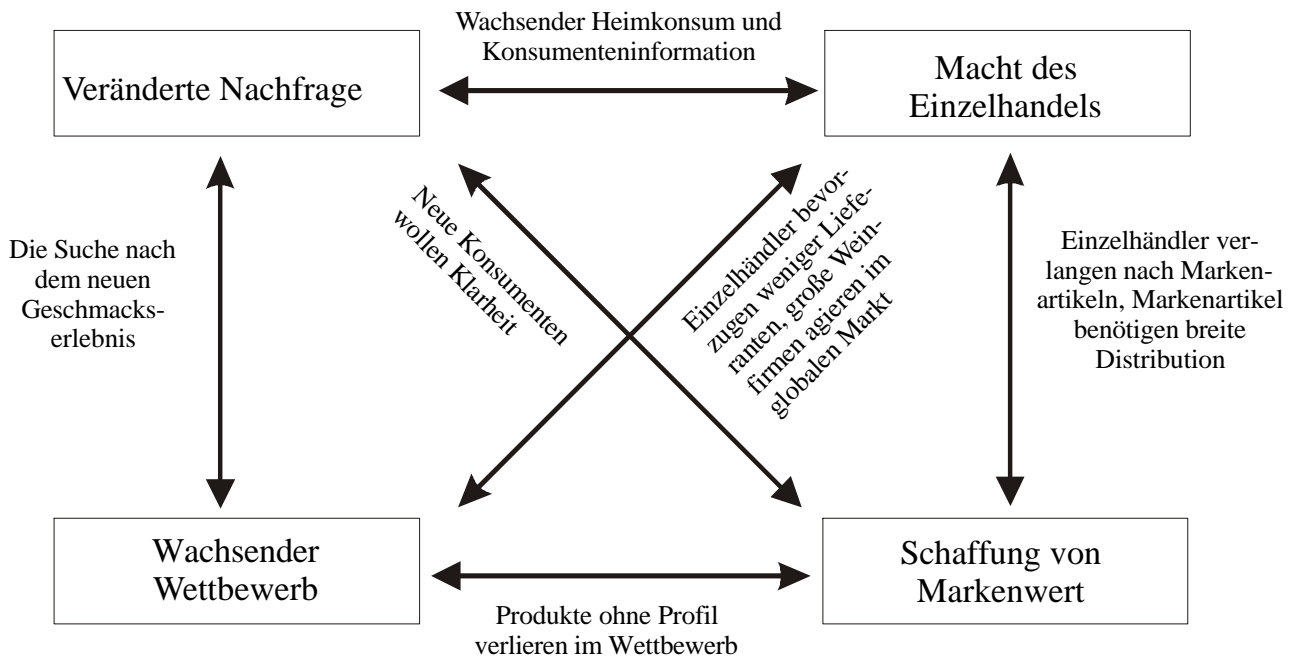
Wachsender Heimkonsum und Konsumenteninformation

Veränderte Nachfrage

Macht des Einzelhandels

Die Suche nach dem neuen Geschmackserlebnis

Neue Konsumenten wollen Klarheit

Einzelhändler bevorzugen weniger Lieferanten, große Weinfirmen agieren im globalen Markt

Einzelhändler verlangen nach Markenartikeln, Markenartikel benötigen breite Distribution

Wachsender Wettbewerb

Schaffung von Markenwert

Produkte ohne Profil verlieren im Wettbewerb